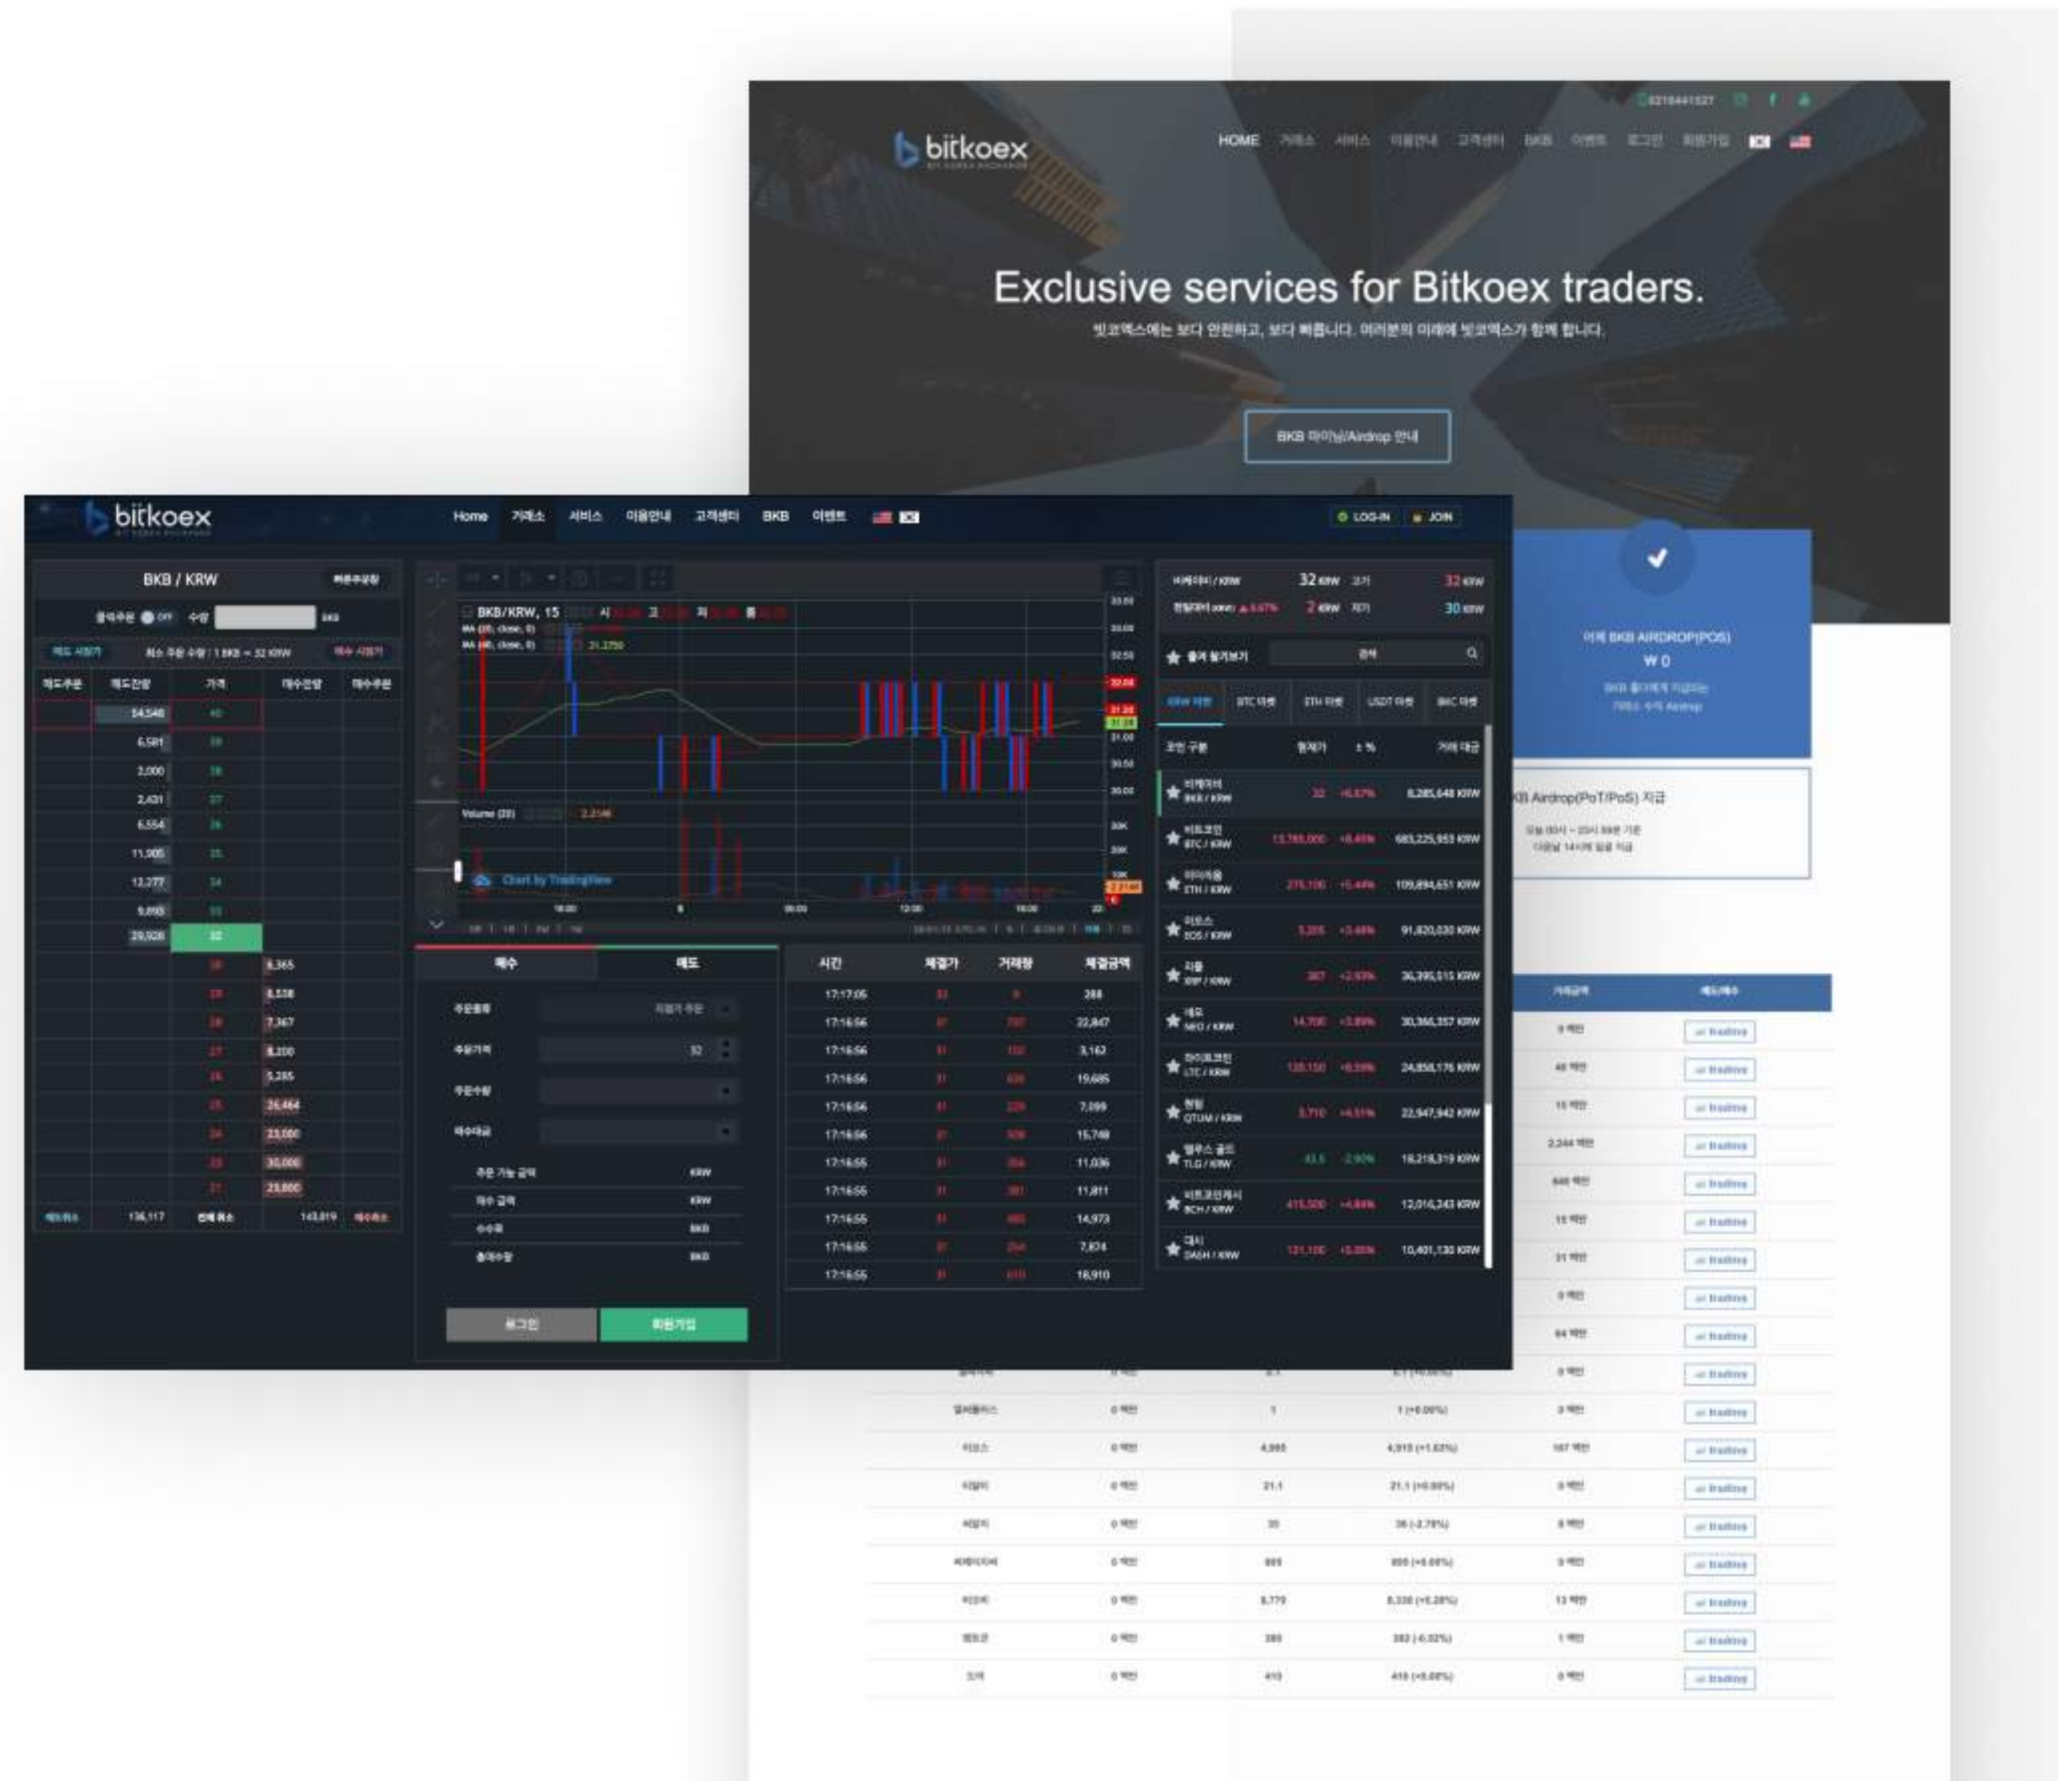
bitkoex

HOME 거래소 서비스 이용안내 고객센터 BKB 이벤트 로그인 회원가입

Exclusive services for Bitkoex traders.

빗코엑스에는 보다 안전하고, 보다 빠릅니다. 여러분의 미래에 빗코엑스가 함께 합니다.

BKB 마이닝/Airdrop 안내

어제 BKB AIRDROP(POS)
₩ 0

B Airdrop(PoT/PoS) 지급

bitkoex

Home 거래소 서비스 이용안내 고객센터 BKB 이벤트

LOG-IN JOIN

BKB / KRW

| 매도주문 | 매도잔량 | 가격 | 매수잔량 | 매수주문 |
|---|---|---|---|---|
| | 54,548 | 40 | | |
| | 6,581 | 39 | | |
| | 2,000 | 38 | | |
| | 2,431 | 37 | | |
| | 6,554 | 36 | | |
| | 11,005 | 35 | | |
| | 12,277 | 34 | | |
| | 5,860 | 33 | | |
| | 29,928 | 32 | | |
| | | 30 | 6,365 | |
| | | 29 | 8,538 | |
| | | 28 | 7,367 | |
| | | 27 | 8,200 | |
| | | 26 | 5,285 | |
| | | 25 | 26,464 | |
| | | 24 | 23,000 | |
| | | 23 | 30,000 | |
| | | 21 | 29,800 | |
| | 136,117 | | 143,819 | |

BKB/KRW, 15

Volume (20)

Chart by TradingView

매수 매도

주문가격 32

로그인 회원가입

| 시간 | 체결가 | 거래량 | 체결금액 |
|---|---|---|---|
| 17:17:05 | | | 288 |
| 17:16:56 | | | 22,847 |
| 17:16:56 | | | 3,162 |
| 17:16:56 | | | 19,685 |
| 17:16:56 | | | 7,099 |
| 17:16:56 | | | 15,748 |
| 17:16:55 | | | 11,036 |
| 17:16:55 | | | 11,811 |
| 17:16:55 | | | 14,973 |
| 17:16:55 | | | 7,874 |
| 17:16:55 | | | 16,910 |

32 KRW 32 KRW
2 KRW 30 KRW

| 코인 구분 | 현재가 | ±% | 거래대금 |
|---|---|---|---|
| 비케이비 BKB/KRW | 32 | | 8,285,648 KRW |
| 비트코인 BTC/KRW | 13,765,000 | | 683,225,953 KRW |
| 이더리움 ETH/KRW | 275,100 | | 109,894,651 KRW |
| 이오스 EOS/KRW | 5,205 | | 91,820,030 KRW |
| 리플 XRP/KRW | 367 | | 36,395,515 KRW |
| 네오 NEO/KRW | 14,700 | | 30,366,357 KRW |
| 라이트코인 LTC/KRW | 120,150 | | 24,858,176 KRW |
| 퀀텀 QTUM/KRW | 5,710 | | 22,947,942 KRW |
| 텔루스 골드 TLG/KRW | 43.5 | | 18,218,319 KRW |
| 비트코인캐시 BCH/KRW | 415,500 | | 12,016,243 KRW |
| 대시 DASH/KRW | 121,100 | | 10,401,130 KRW |